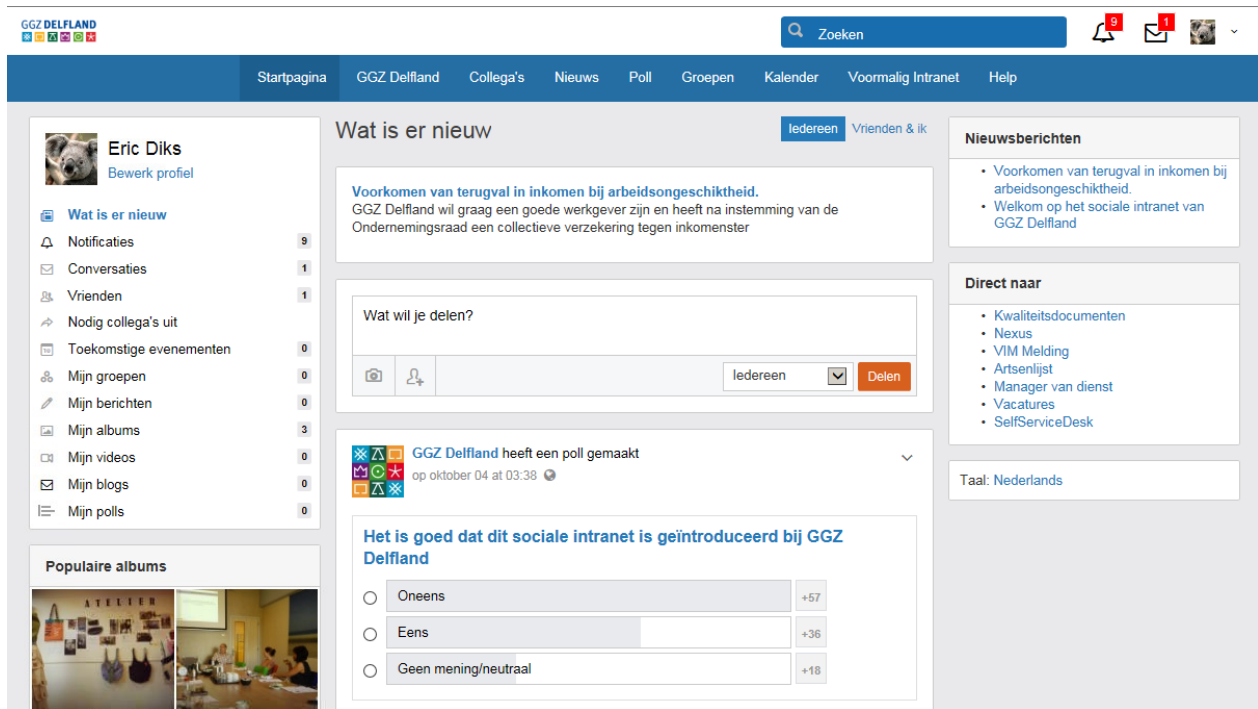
GGZ DELFLAND

Zoeken

9 1

Startpagina GGZ Delfland Collega's Nieuws Poll Groepen Kalender Voormalig Intranet Help

Eric Diks
Bewerk profiel

Wat is er nieuw
Notificaties 9
Conversaties 1
Vrienden 1
Nodig collega's uit
Toekomstige evenementen 0
Mijn groepen 0
Mijn berichten 0
Mijn albums 3
Mijn videos 0
Mijn blogs 0
Mijn polls 0

Populaire albums

ATELIER

Wat is er nieuw

Iedereen Vrienden & ik

Voorkomen van terugval in inkomen bij arbeidsongeschiktheid.
GGZ Delfland wil graag een goede werkgever zijn en heeft na instemming van de Ondernemingsraad een collectieve verzekering tegen inkomenster

Wat wil je delen?

Iedereen Delen

GGZ Delfland heeft een poll gemaakt
op oktober 04 at 03:38

Het is goed dat dit sociale intranet is geïntroduceerd bij GGZ Delfland

Oneens +57
Eens +36
Geen mening/neutraal +18

Nieuwsberichten
• Voorkomen van terugval in inkomen bij arbeidsongeschiktheid.
• Welkom op het sociale intranet van GGZ Delfland

Direct naar
• Kwaliteitsdocumenten
• Nexus
• VIM Melding
• Artsenlijst
• Manager van dienst
• Vacatures
• SelfServiceDesk

Taal: Nederlands